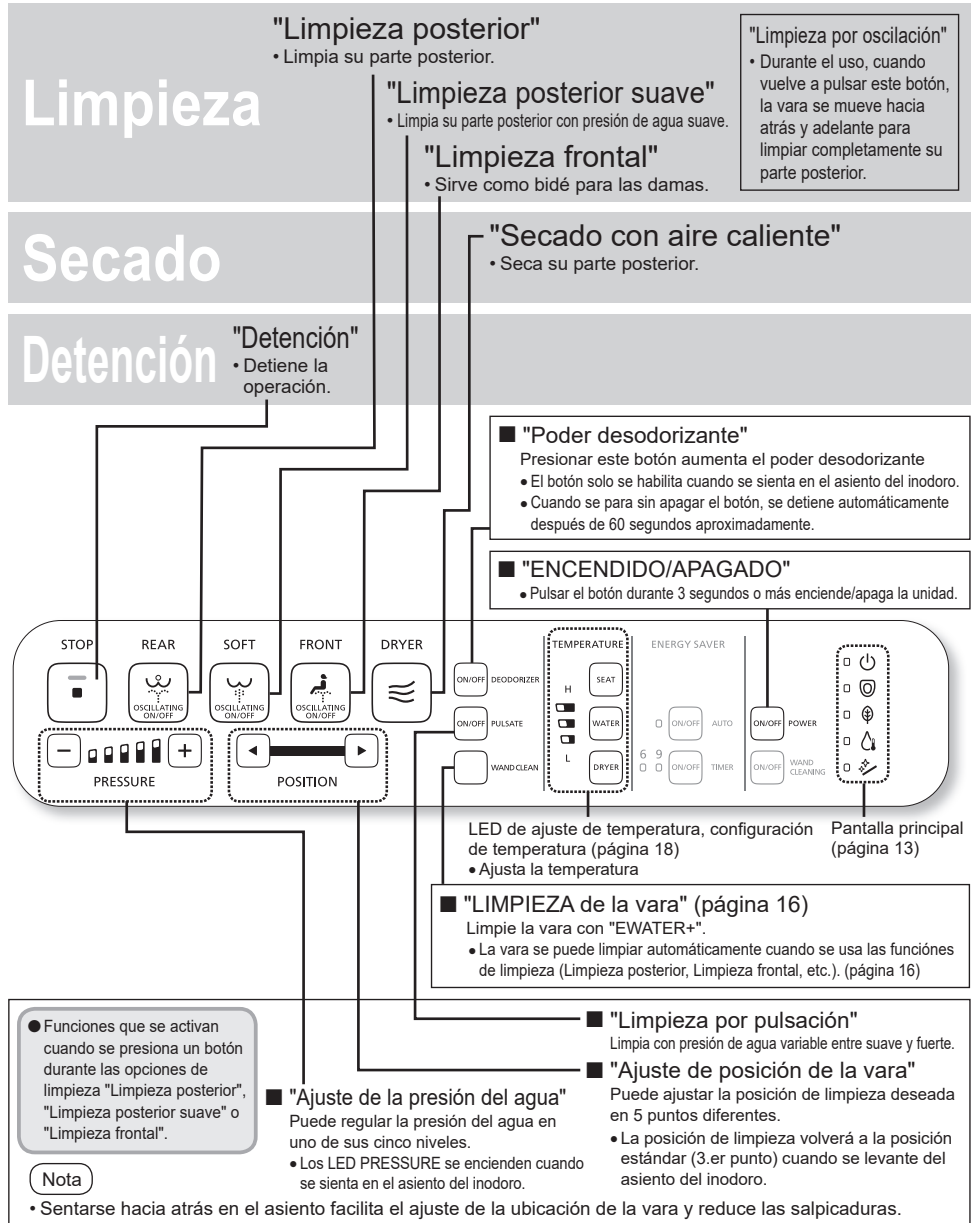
"Limpieza posterior"
• Limpia su parte posterior.

"Limpieza por oscilación"
• Durante el uso, cuando vuelve a pulsar este botón, la vara se mueve hacia atrás y adelante para limpiar completamente su parte posterior.

Limpieza

"Limpieza posterior suave"
• Limpia su parte posterior con presión de agua suave.

"Limpieza frontal"
• Sirve como bidé para las damas.

Secado

"Secado con aire caliente"
• Seca su parte posterior.

Detención

"Detención"
• Detiene la operación.

■ "Poder desodorizante"
Presionar este botón aumenta el poder desodorizante
• El botón solo se habilita cuando se sienta en el asiento del inodoro.
• Cuando se para sin apagar el botón, se detiene automáticamente después de 60 segundos aproximadamente.

■ "ENCENDIDO/APAGADO"
• Pulsar el botón durante 3 segundos o más enciende/apaga la unidad.

STOP REAR SOFT FRONT DRYER

OSCILLATING ON/OFF OSCILLATING ON/OFF OSCILLATING ON/OFF

ON/OFF DEODORIZER
ON/OFF PULSATE
WAND CLEAN

TEMPERATURE
H
L
SEAT
WATER
DRYER

ENERGY SAVER
ON/OFF AUTO
6 9
ON/OFF TIMER

ON/OFF POWER
ON/OFF WAND CLEANING

− + PRESSURE
◄ ► POSITION

LED de ajuste de temperatura, configuración de temperatura (página 18)
• Ajusta la temperatura

Pantalla principal (página 13)

■ "LIMPIEZA de la vara" (página 16)
Limpie la vara con "EWATER+".
• La vara se puede limpiar automáticamente cuando se usa las funciones de limpieza (Limpieza posterior, Limpieza frontal, etc.). (página 16)

● Funciones que se activan cuando se presiona un botón durante las opciones de limpieza "Limpieza posterior", "Limpieza posterior suave" o "Limpieza frontal".

■ "Limpieza por pulsación"
Limpia con presión de agua variable entre suave y fuerte.

■ "Ajuste de la presión del agua"
Puede regular la presión del agua en uno de sus cinco niveles.
• Los LED PRESSURE se encienden cuando se sienta en el asiento del inodoro.

■ "Ajuste de posición de la vara"
Puede ajustar la posición de limpieza deseada en 5 puntos diferentes.
• La posición de limpieza volverá a la posición estándar (3.er punto) cuando se levante del asiento del inodoro.

Nota
• Sentarse hacia atrás en el asiento facilita el ajuste de la ubicación de la vara y reduce las salpicaduras.